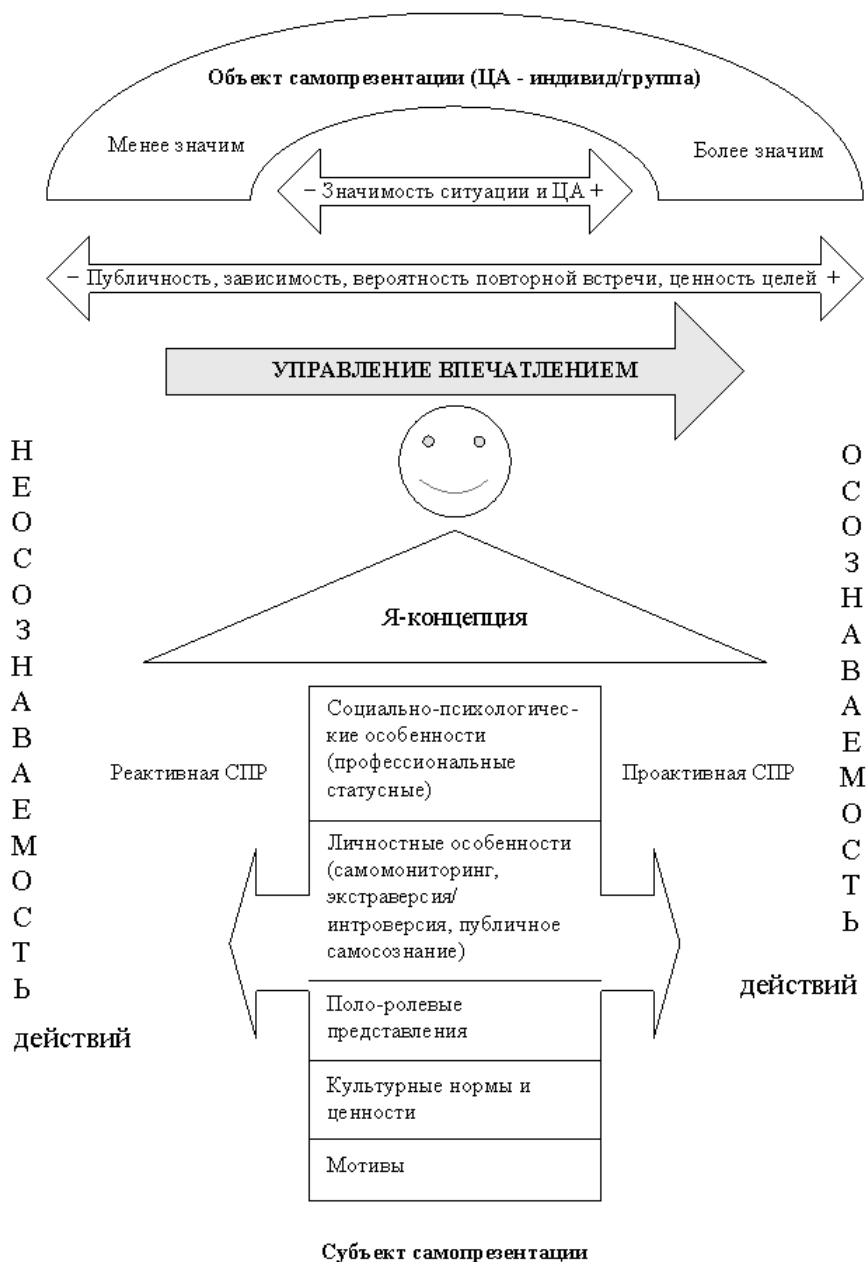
Объект самопрезентации (ЦА - индивид/группа)

Менее значим

Более значим

– Значимость ситуации и ЦА +

– Публичность, зависимость, вероятность повторной встречи, ценность целей +

УПРАВЛЕНИЕ ВПЕЧАТЛЕНИЕМ

Н
Е
О
С
О
З
Н
А
В
А
Е
М
О
С
Т
Ь

действий

О
С
О
З
Н
А
В
А
Е
М
О
С
Т
Ь

действий

Я-концепция

Реактивная СПР

Проактивная СПР

Социально-психологические особенности (профессиональные статусные)

Личностные особенности (самомониторинг, экстраверсия/ интроверсия, публичное самосознание)

Поло-ролевые представления

Культурные нормы и ценности

Мотивы

Субъект самопрезентации